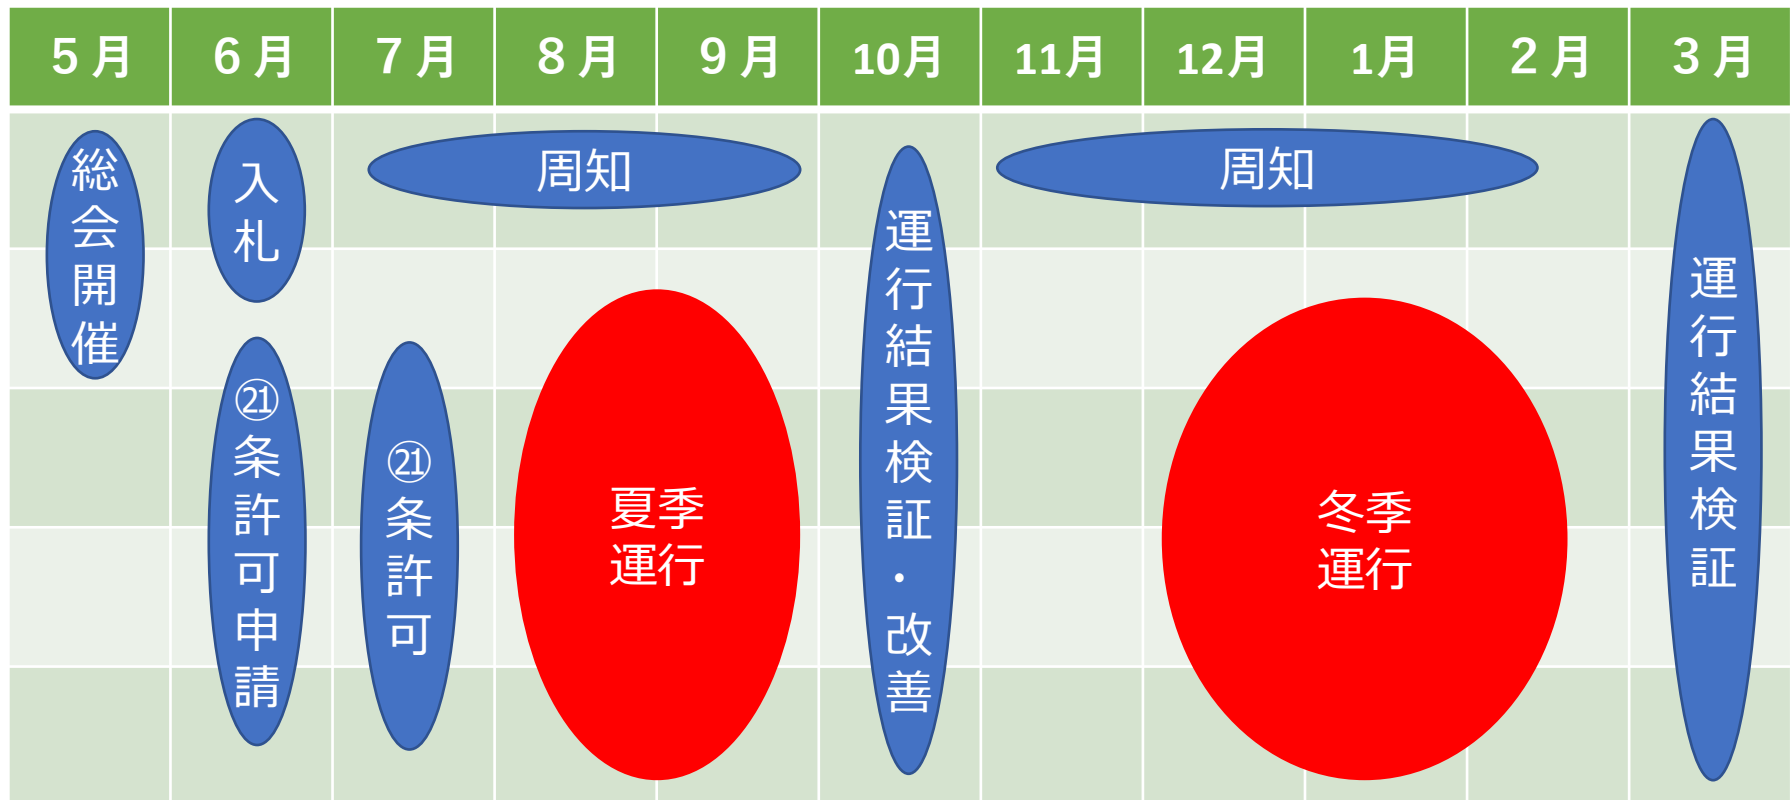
| 5月 | 6月 | 7月 | 8月 | 9月 | 10月 | 11月 | 12月 | 1月 | 2月 | 3月 |
|---|---|---|---|---|---|---|---|---|---|---|

総会開催

入札

周知

運行結果検証・改善

周知

運行結果検証

㉑条許可申請

㉑条許可

夏季運行

冬季運行